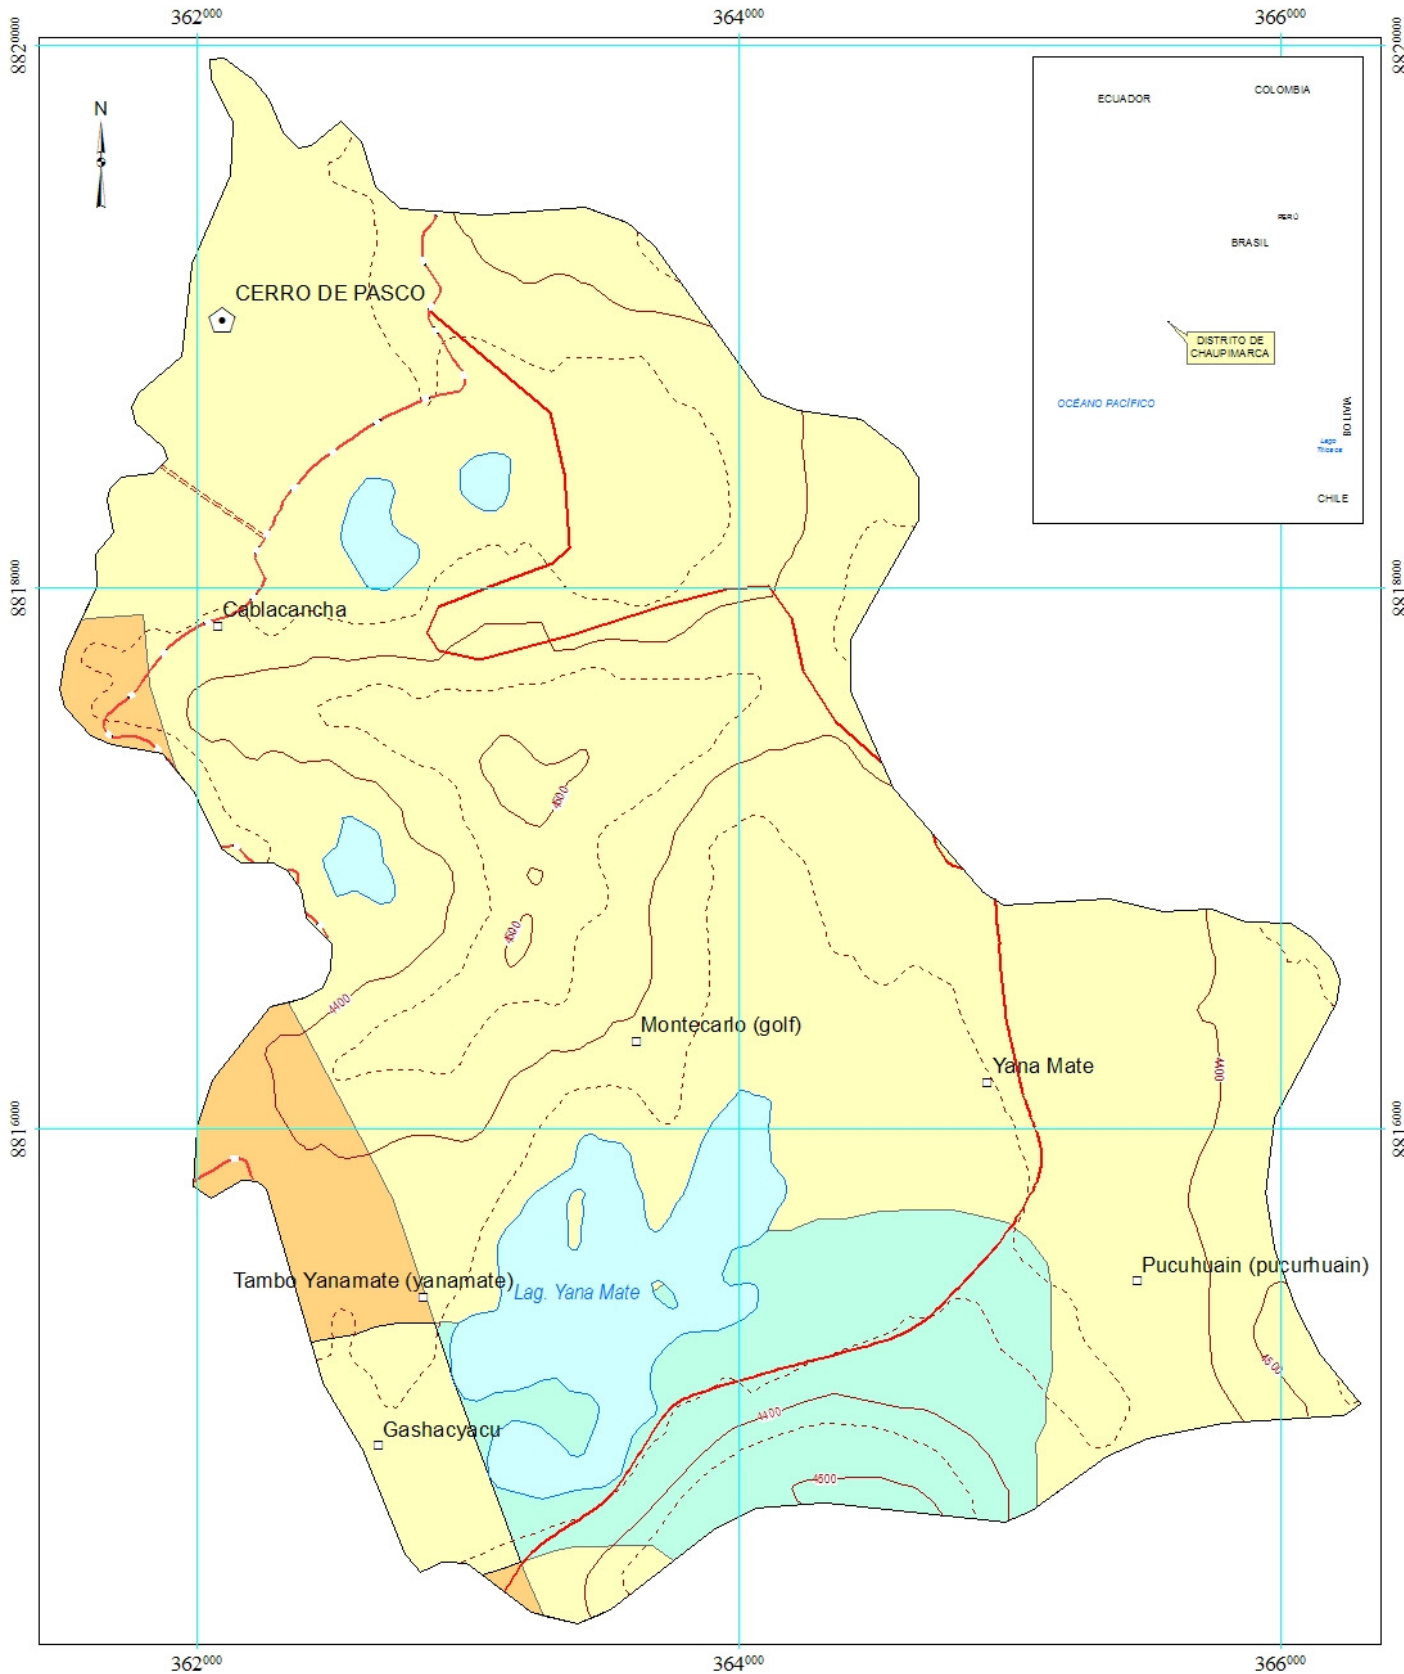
362000
364000
366000
8820000
8818000
8816000
N
ECUADOR
COLOMBIA
PERÚ
BRASIL
DISTRITO DE CHAUPIMARCA
OCÉANO PACÍFICO
BOLIVIA
Lago Titicaca
CHILE
CERRO DE PASCO
Cablacancha
4500
4500
4400
Montecarlo (golf)
Yana Mate
4400
Tambo Yanamate (yanamate)
Lag. Yana Mate
Pucuhuain (pucurhuain)
4500
Gashacyacu
4400
4600
362000
364000
366000